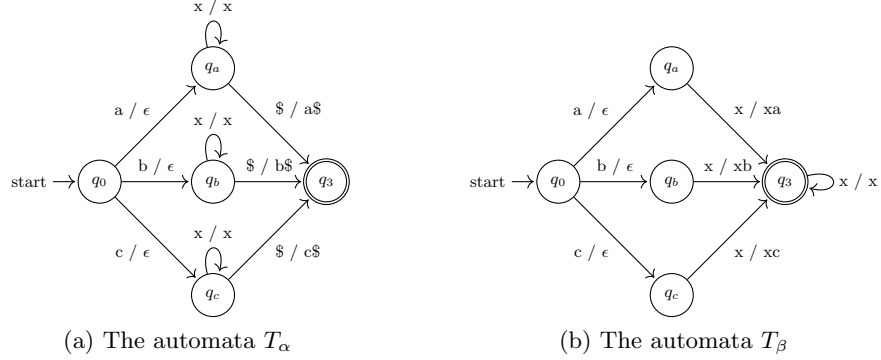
x / x

$q_a$

a / $\epsilon$

\$ / a\$

x / x

start $q_0$

b / $\epsilon$

$q_b$

\$ / b\$

$q_3$

c / $\epsilon$

x / x

\$ / c\$

$q_c$

(a) The automata $T_\alpha$

$q_a$

a / $\epsilon$

x / xa

start $q_0$

b / $\epsilon$

$q_b$

x / xb

$q_3$

x / x

c / $\epsilon$

x / xc

$q_c$

(b) The automata $T_\beta$